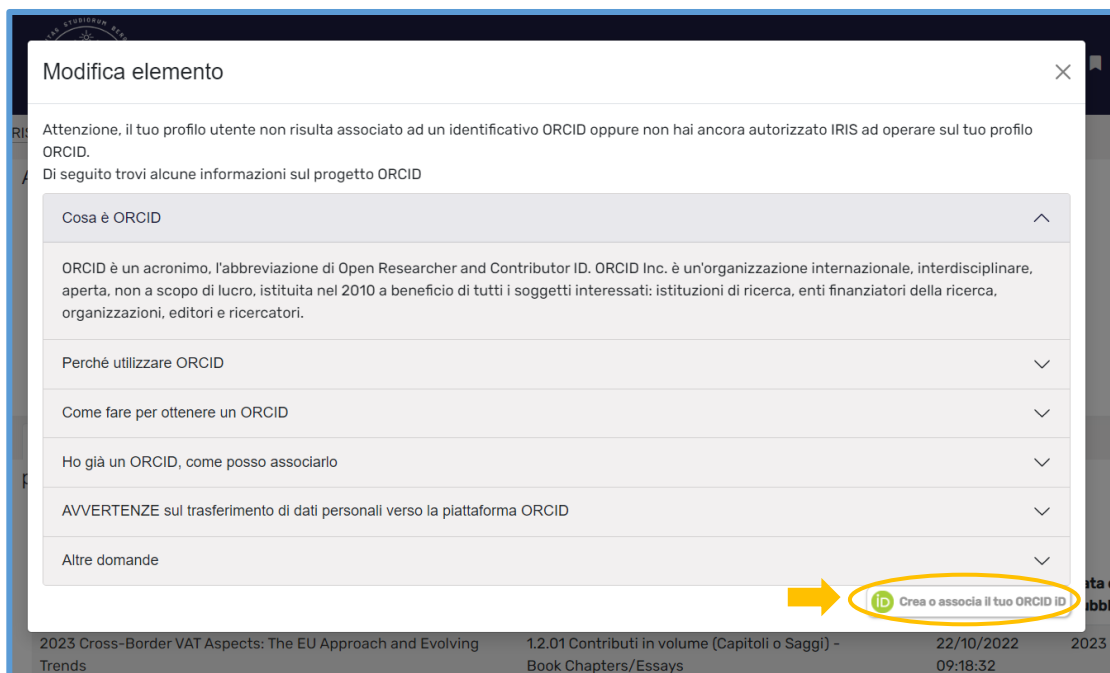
Modifica elemento

Attenzione, il tuo profilo utente non risulta associato ad un identificativo ORCID oppure non hai ancora autorizzato IRIS ad operare sul tuo profilo ORCID.
Di seguito trovi alcune informazioni sul progetto ORCID

Cosa è ORCID

ORCID è un acronimo, l'abbreviazione di Open Researcher and Contributor ID. ORCID Inc. è un'organizzazione internazionale, interdisciplinare, aperta, non a scopo di lucro, istituita nel 2010 a beneficio di tutti i soggetti interessati: istituzioni di ricerca, enti finanziatori della ricerca, organizzazioni, editori e ricercatori.

Perché utilizzare ORCID

Come fare per ottenere un ORCID

Ho già un ORCID, come posso associarlo

AVVERTENZE sul trasferimento di dati personali verso la piattaforma ORCID

Altre domande

iD Crea o associa il tuo ORCID iD

2023 Cross-Border VAT Aspects: The EU Approach and Evolving Trends

1.2.01 Contributi in volume (Capitoli o Saggi) - Book Chapters/Essays

22/10/2022 09:18:32

2023